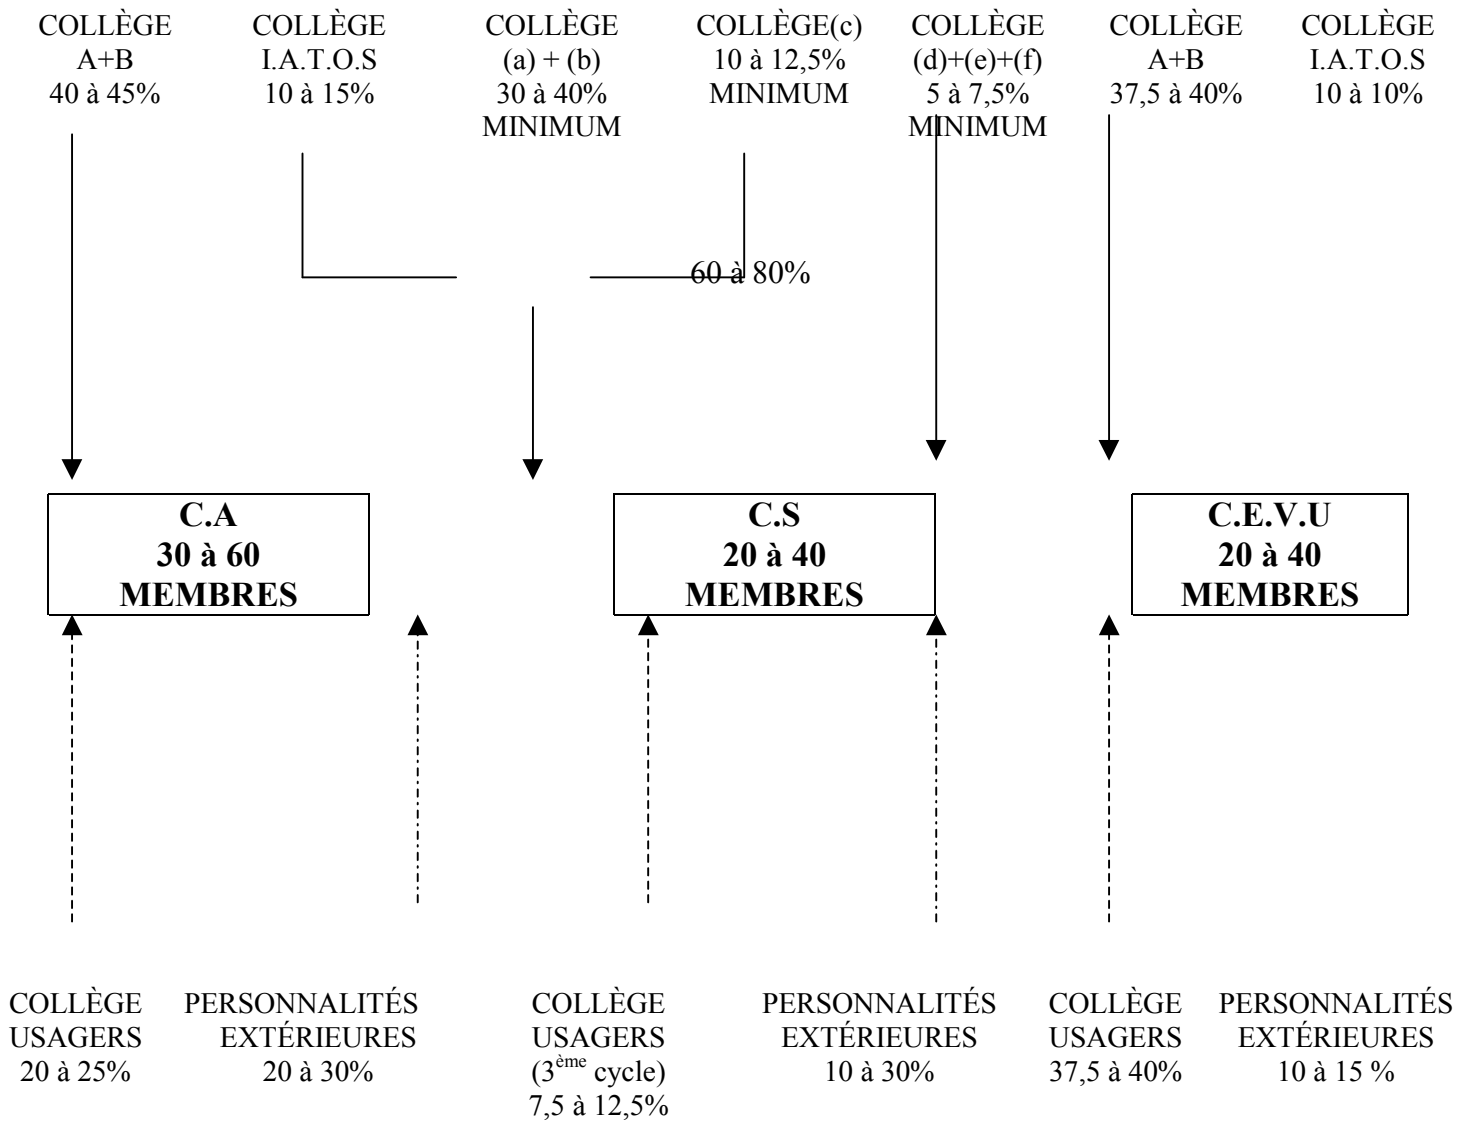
COLLÈGE A+B 40 à 45%

COLLÈGE I.A.T.O.S 10 à 15%

COLLÈGE (a) + (b) 30 à 40% MINIMUM

COLLÈGE(c) 10 à 12,5% MINIMUM

COLLÈGE (d)+(e)+(f) 5 à 7,5% MINIMUM

COLLÈGE A+B 37,5 à 40%

COLLÈGE I.A.T.O.S 10 à 10%

60 à 80%

**C.A 30 à 60 MEMBRES**

**C.S 20 à 40 MEMBRES**

**C.E.V.U 20 à 40 MEMBRES**

COLLÈGE USAGERS 20 à 25%

PERSONNALITÉS EXTÉRIEURES 20 à 30%

COLLÈGE USAGERS ($3^{ème}$ cycle) 7,5 à 12,5%

PERSONNALITÉS EXTÉRIEURES 10 à 30%

COLLÈGE USAGERS 37,5 à 40%

PERSONNALITÉS EXTÉRIEURES 10 à 15 %